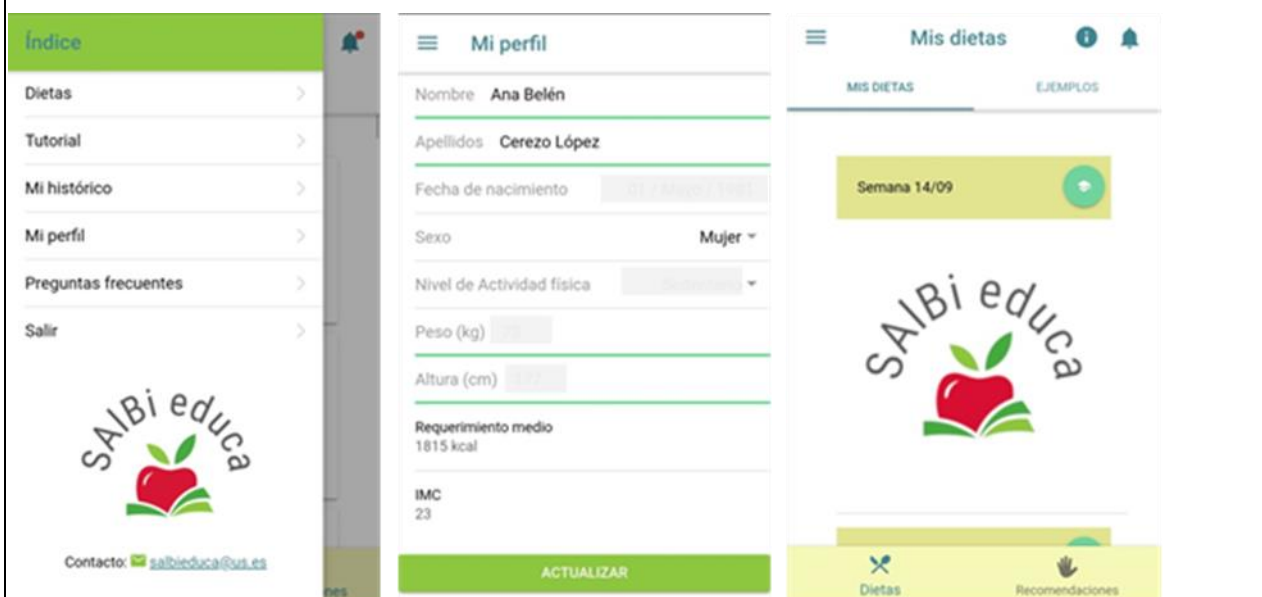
Índice

Dietas

Tutorial

Mi histórico

Mi perfil

Preguntas frecuentes

Salir

SAlBi educa

Contacto: salbieduca@us.es

nes

Mi perfil

Nombre Ana Belén

Apellidos Cerezo López

Fecha de nacimiento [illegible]

Sexo Mujer

Nivel de Actividad física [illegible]

Peso (kg) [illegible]

Altura (cm) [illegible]

Requerimiento medio
1815 kcal

IMC
23

ACTUALIZAR

Mis dietas

MIS DIETAS

EJEMPLOS

Semana 14/09

SAlBi educa

Dietas

Recomendaciones